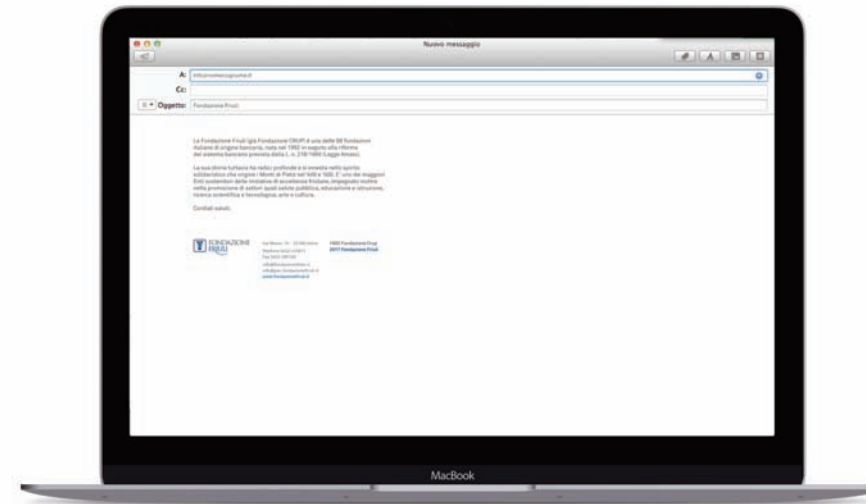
Nuovo messaggio

A: info@nomecognome.it

Cc:

Oggetto: Fondazione Friuli

La Fondazione Friuli (già Fondazione CRUP) è una delle 88 fondazioni italiane di origine bancaria, nata nel 1992 in seguito alla riforma del sistema bancario prevista dalla L. n. 218/1990 (Legge Amato).

La sua storia tuttavia ha radici profonde e si innesta nello spirito solidaristico che originò i Monti di Pietà nel '400 e '500. E' uno dei maggiori Enti sostenitori delle iniziative di eccellenza friulane, impegnato inoltre nella promozione di settori quali salute pubblica, educazione e istruzione, ricerca scientifica e tecnologica, arte e cultura.

Cordiali saluti.

FONDAZIONE FRIULI

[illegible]

1992 Fondazione Crup
2017 Fondazione Friuli

MacBook